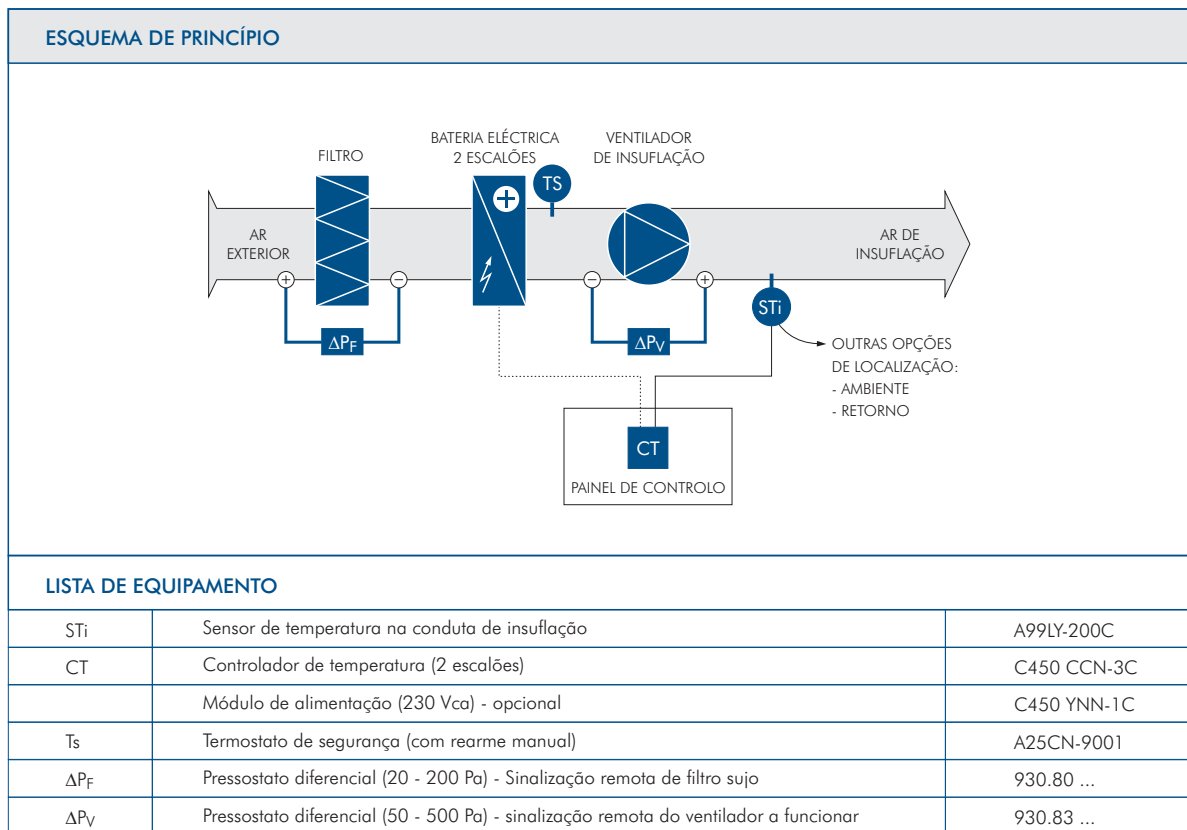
ESQUEMA DE PRINCÍPIO

FILTRO

BATERIA ELÉCTRICA 2 ESCALÕES

VENTILADOR DE INSUFLAÇÃO

TS

AR EXTERIOR

AR DE INSUFLAÇÃO

$\Delta P_F$

$\Delta P_V$

STi

OUTRAS OPÇÕES DE LOCALIZAÇÃO:
- AMBIENTE
- RETORNO

CT

PAINEL DE CONTROLO

LISTA DE EQUIPAMENTO

| | | |
|---|---|---|
| STi | Sensor de temperatura na conduta de insuflação | A99LY-200C |
| CT | Controlador de temperatura (2 escalões) | C450 CCN-3C |
| | Módulo de alimentação (230 Vca) - opcional | C450 YNN-1C |
| Ts | Termostato de segurança (com rearme manual) | A25CN-9001 |
| $\Delta P_F$ | Pressostato diferencial (20 - 200 Pa) - Sinalização remota de filtro sujo | 930.80 ... |
| $\Delta P_V$ | Pressostato diferencial (50 - 500 Pa) - sinalização remota do ventilador a funcionar | 930.83 ... |